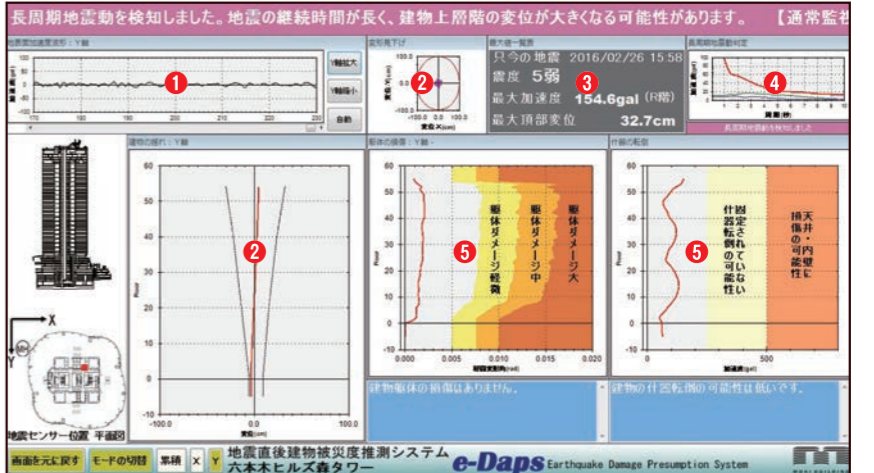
長周期地震動を検知しました。地震の継続時間が長く、建物上層階の変位が大きくなる可能性があります。 【通常監視

地震時加速度波形：Y軸

Y軸拡大

Y軸縮小

自動

1

変形角下げ

2

変位Y(cm)

変位X(cm)

最大値一覧表

只今の地震 2016/02/26 15:58

震度 5弱

最大加速度 154.6gal (R階)

最大頂部変位 32.7cm

3

長周期地震動判定

4

周期(秒)

長周期地震動を検知しました

建物の揺れ：Y軸

2

Floor

変位(cm)

躯体の損傷：Y軸

5

躯体ダメージ軽微

躯体ダメージ中

躯体ダメージ大

Floor

層間変形角(rad)

0.000 0.005 0.010 0.015 0.020

建物躯体の損傷はありません。

什器の転倒

5

固定されていない什器転倒の可能性

天井・内壁に損傷の可能性

Floor

加速度(gal)

0 500

建物の什器転倒の可能性は低いです。

X

Y

地震センサー位置 平面図

画面を元に戻す

モードの切替

業種

X

Y

地震直後建物被災度推測システム
六本木ヒルズ森タワー

e-Daps Earthquake Damage Presumption System